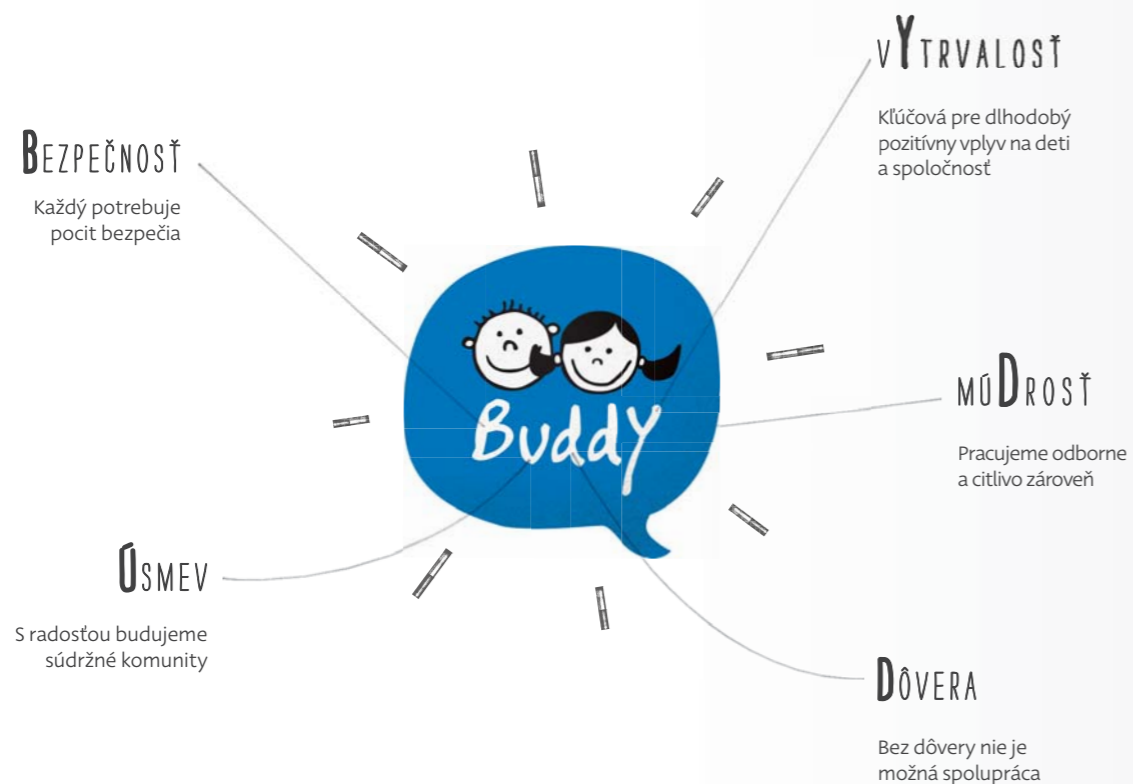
vYTRVALOSŤ

Kľúčová pre dlhodobý pozitívny vplyv na deti a spoločnosť

BEZPEČNOSŤ

Každý potrebuje pocit bezpečia

Buddy

MÚDROSŤ

Pracujeme odborne a citlivo zároveň

ÚSMEV

S radosťou budujeme súdržné komunity

DÔVERA

Bez dôvery nie je možná spolupráca